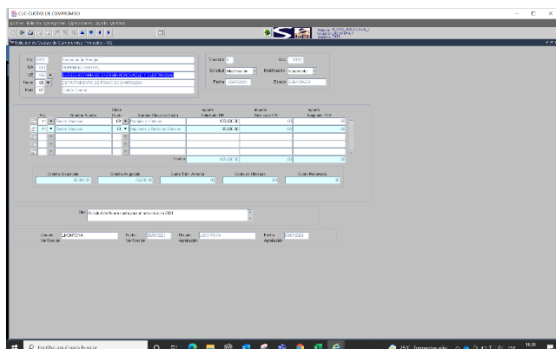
CUC CUOTAS DE COMPROMISO

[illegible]

Solicitud de Cuotas de Compromiso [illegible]

Cla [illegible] Secretaría de Finanzas
Ch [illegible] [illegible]
UE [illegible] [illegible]
Recur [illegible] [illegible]
Meta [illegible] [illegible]

Versión 0
Entidad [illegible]
Fecha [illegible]
Etapa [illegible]

| Fte. | Nombre Fuente | Clasificador | Nombre Clasificador Gasto | Importe Pedido en MN | Importe Pedido en ME | Importe Asignado en MN |
|---|---|---|---|---|---|---|
| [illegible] | Recursos Ordinarios | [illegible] | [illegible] | 600,000.00 | .00 | .00 |
| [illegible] | Recursos Ordinarios | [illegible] | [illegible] | 30,000.00 | .00 | .00 |

Totales 630,000.00 .00 .00

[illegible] 30,000.00 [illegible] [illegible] .00 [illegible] .00 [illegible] .00

Obs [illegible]

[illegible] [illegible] Fecha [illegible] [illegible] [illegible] Fecha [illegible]

Escribe aquí para buscar